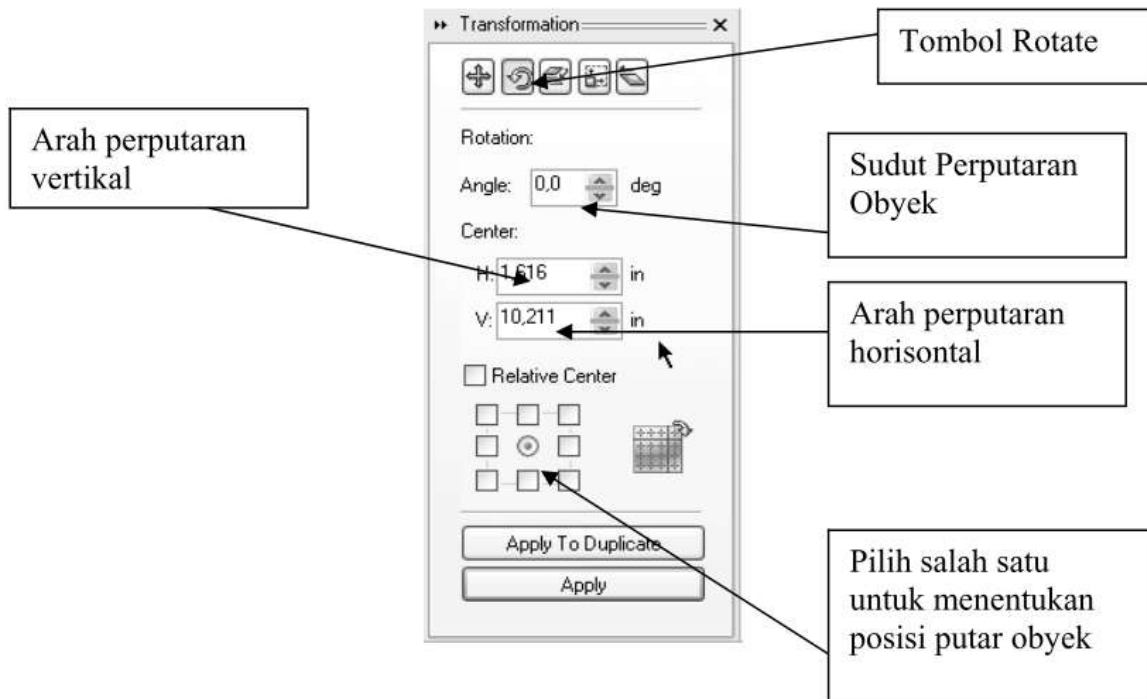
Transformation

Tombol Rotate

Arah perputaran vertikal

Rotation:

Sudut Perputaran Obyek

Angle: 0,0 deg

Center:

H: 1,616 in

V: 10,211 in

Arah perputaran horisontal

Relative Center

Apply To Duplicate

Apply

Pilih salah satu untuk menentukan posisi putar obyek